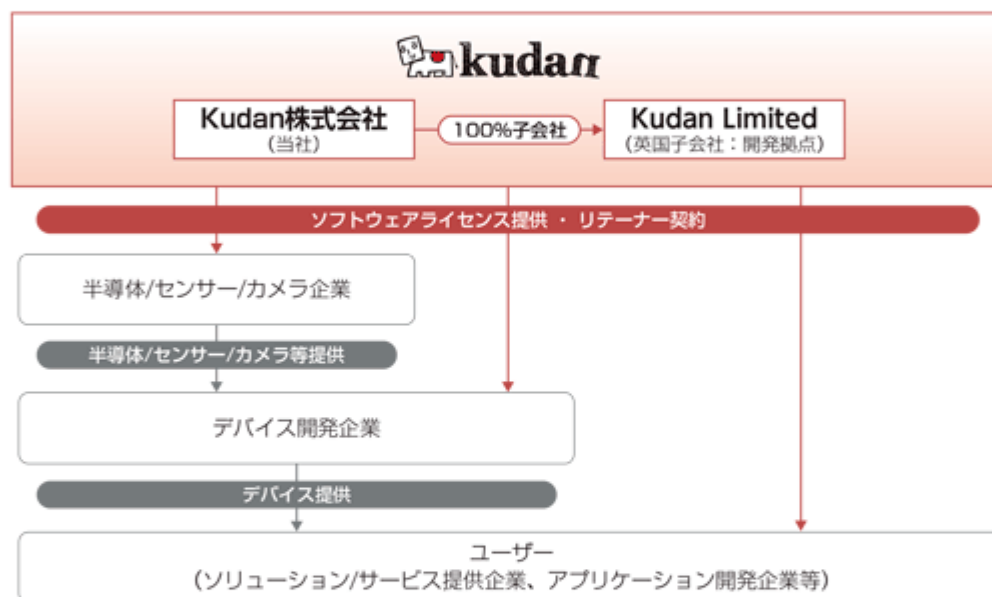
kudan

Kudan株式会社
（当社）

100%子会社

Kudan Limited
（英国子会社：開発拠点）

ソフトウェアライセンス提供 ・ リテーナー契約

半導体/センサー/カメラ企業

半導体/センサー/カメラ等提供

デバイス開発企業

デバイス提供

ユーザー
（ソリューション/サービス提供企業、アプリケーション開発企業等）